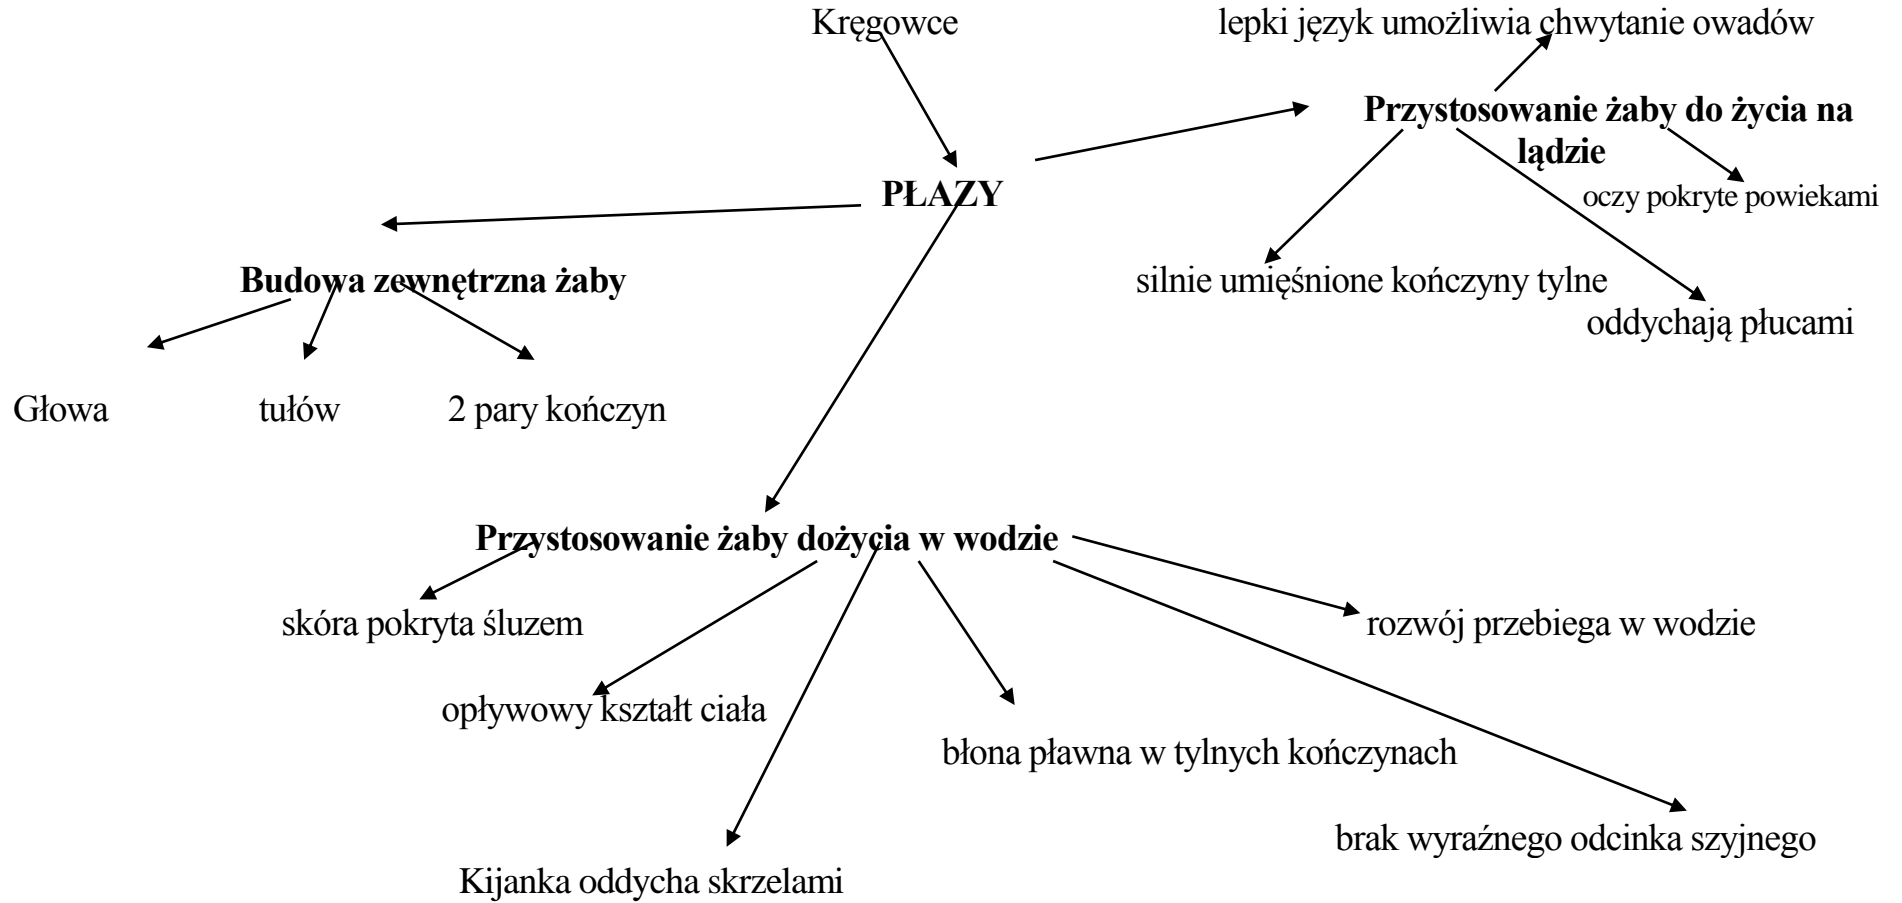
Kręgowce

lepki język umożliwia chwytanie owadów

**Przystosowanie żaby do życia na lądzie**

PŁAZY

oczy pokryte powiekami

Budowa zewnętrzna żaby

silnie umięśnione kończyny tylne

oddychają płucami

Głowa

tułów

2 pary kończyn

**Przystosowanie żaby dożycia w wodzie**

skóra pokryta śluzem

rozwój przebiega w wodzie

opływowy kształt ciała

błona pławna w tylnych kończynach

brak wyraźnego odcinka szyjnego

Kijanka oddycha skrzelami